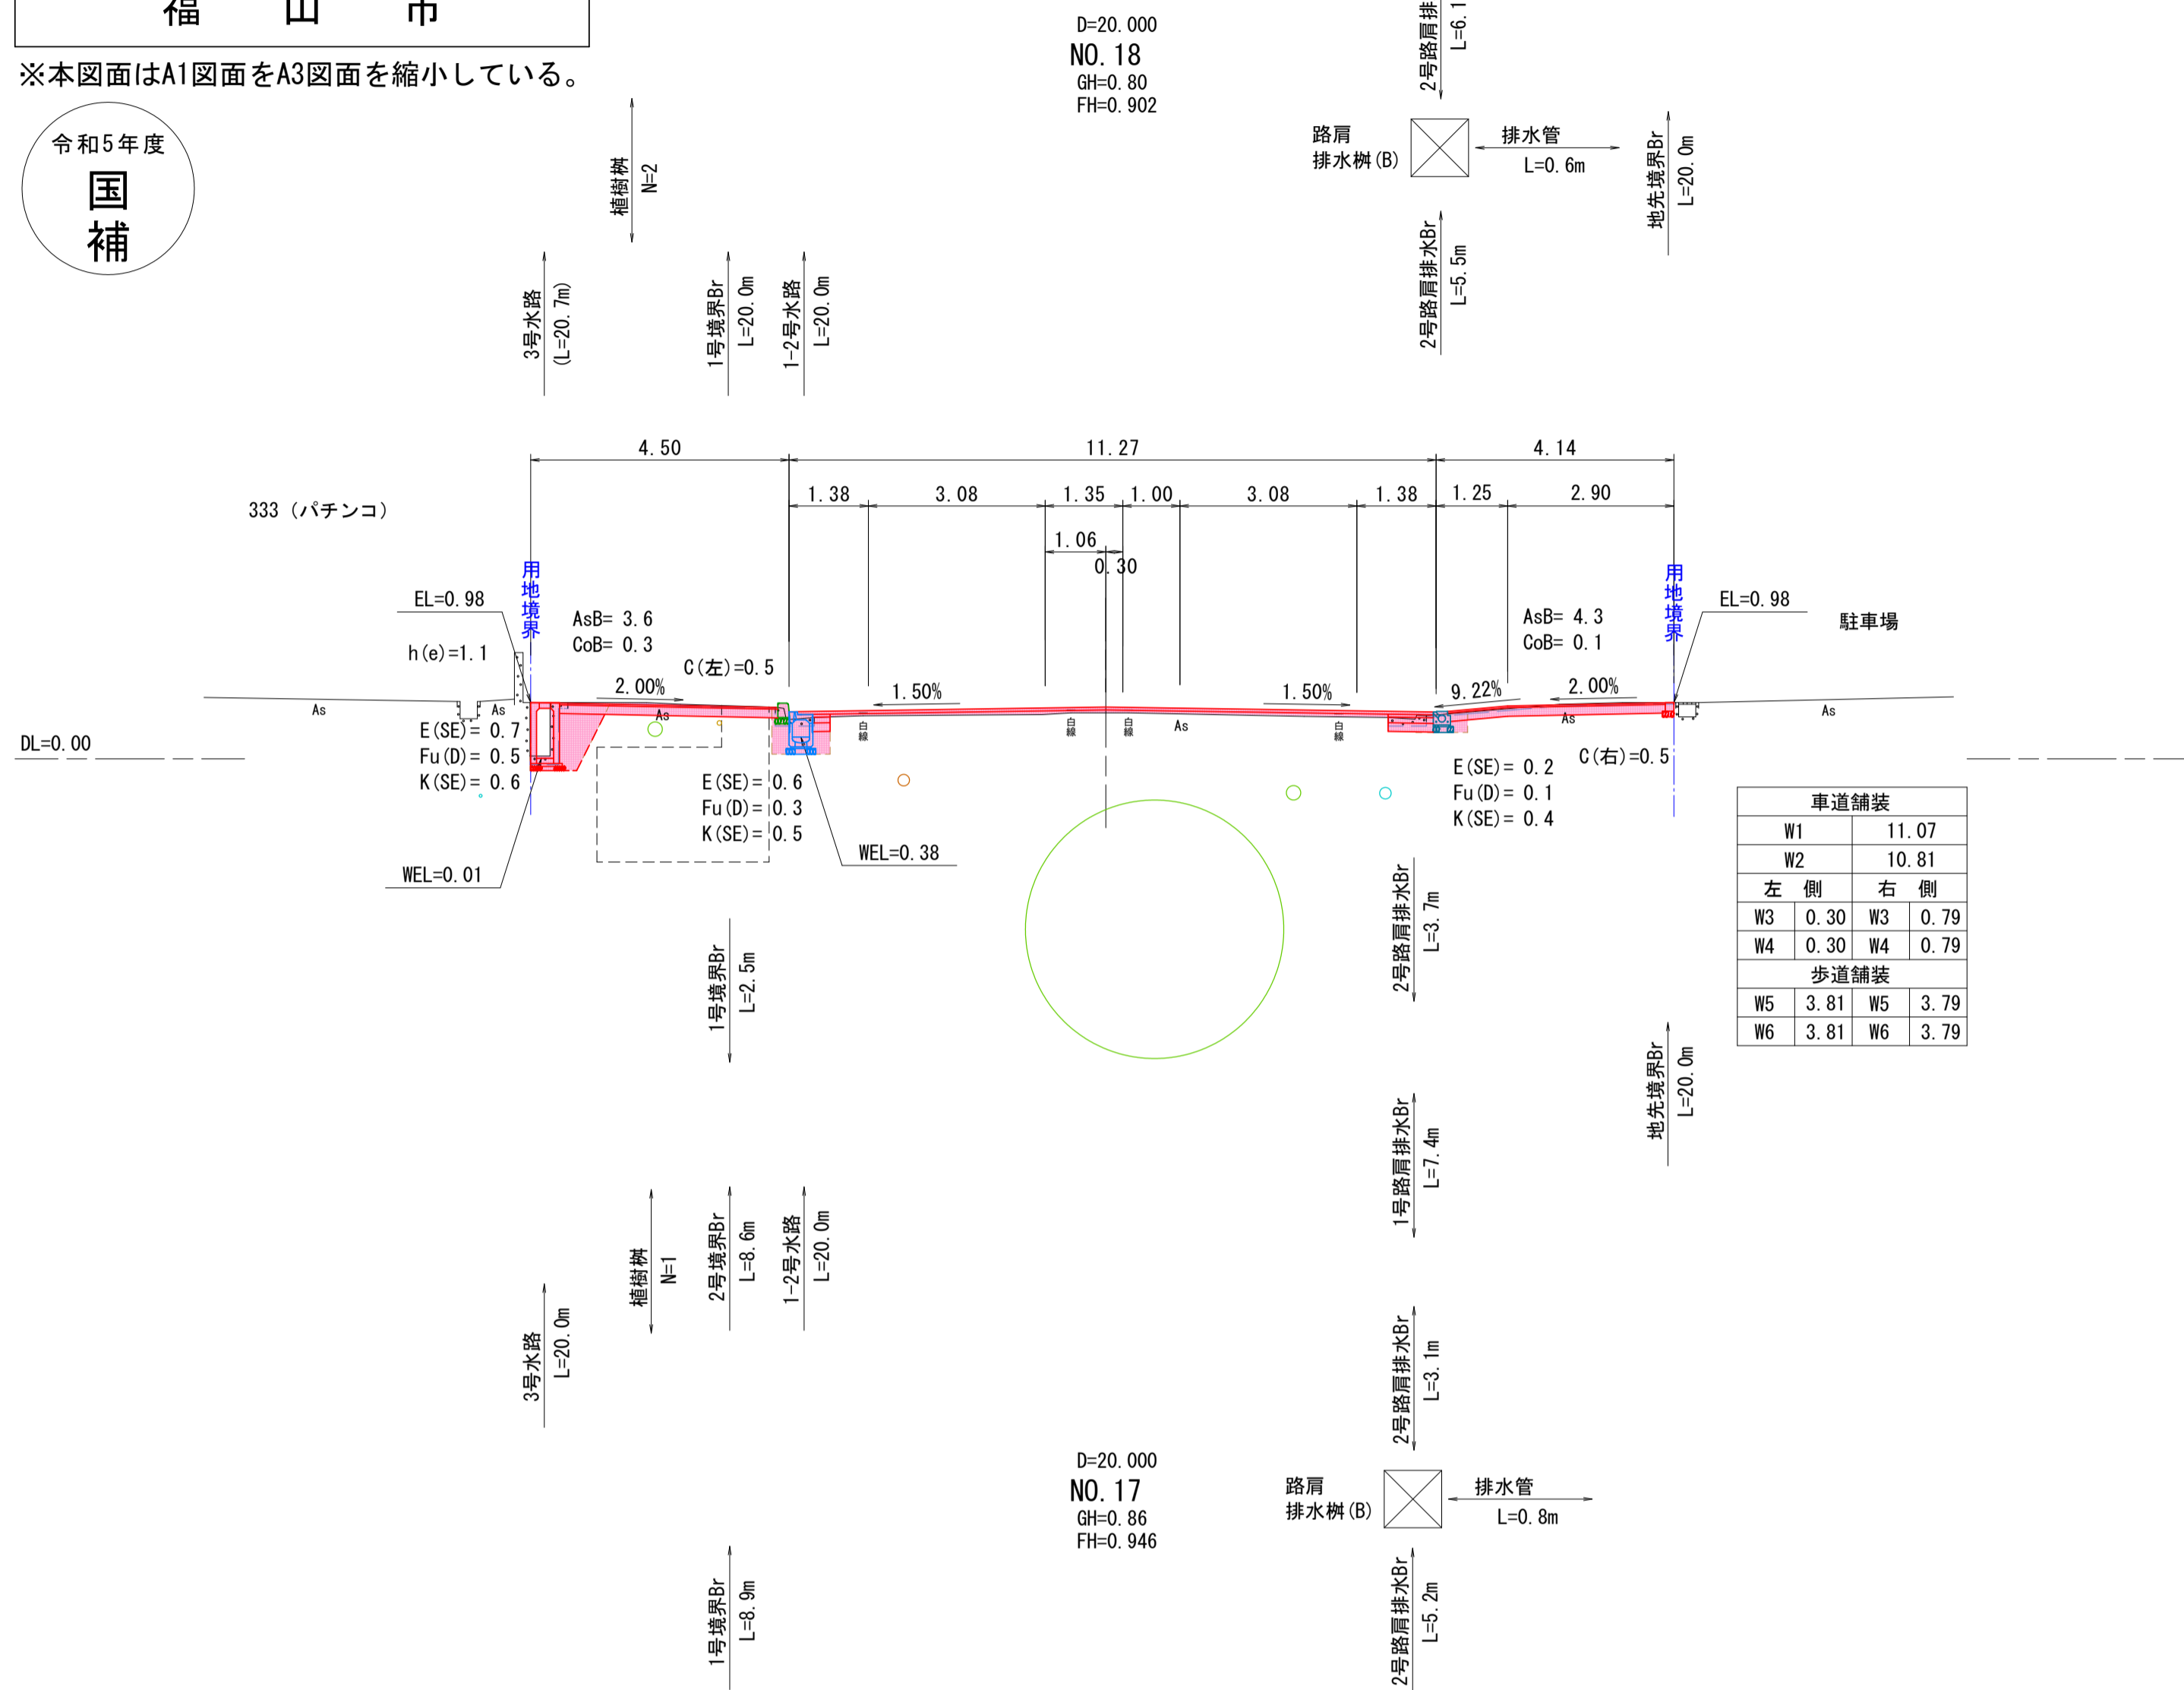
福 山 市

※本図面はA1図面をA3図面を縮小している。

令和5年度
国
補

D=20.000
NO.18
GH=0.80
FH=0.902

2号路肩排
L=6.1

路肩
排水桝(B)

排水管
L=0.6m

地先境界Br
L=20.0m

植樹桝
N=2

2号路肩排水Br
L=5.5m

3号水路
(L=20.7m)

1号境界Br
L=20.0m

1-2号水路
L=20.0m

4.50
11.27
4.14
1.38
3.08
1.35
1.00
3.08
1.38
1.25
2.90
1.06
0.30

333（パチンコ）

用地境界

EL=0.98
AsB= 3.6
CoB= 0.3
h(e)=1.1
C(左)=0.5
2.00%
1.50%
1.50%
9.22%
2.00%
AsB= 4.3
CoB= 0.1

用地境界

EL=0.98
駐車場

As
As
As
白線
白線
白線
As
白線
As
As

DL=0.00

E(SE)= 0.7
Fu(D)= 0.5
K(SE)= 0.6

E(SE)= 0.6
Fu(D)= 0.3
K(SE)= 0.5

WEL=0.38

WEL=0.01

E(SE)= 0.2
Fu(D)= 0.1
K(SE)= 0.4

C(右)=0.5

| 車道舗装 | | | |
|---|---|---|---|
| W1 | | 11.07 | |
| W2 | | 10.81 | |
| 左 側 | | 右 側 | |
| W3 | 0.30 | W3 | 0.79 |
| W4 | 0.30 | W4 | 0.79 |
| 歩道舗装 | | | |
| W5 | 3.81 | W5 | 3.79 |
| W6 | 3.81 | W6 | 3.79 |

2号路肩排水Br
L=3.7m

1号境界Br
L=2.5m

地先境界Br
L=20.0m

1号路肩排水Br
L=7.4m

植樹桝
N=1

2号境界Br
L=8.6m

1-2号水路
L=20.0m

3号水路
L=20.0m

2号路肩排水Br
L=3.1m

D=20.000
NO.17
GH=0.86
FH=0.946

路肩
排水桝(B)

排水管
L=0.8m

1号境界Br
L=8.9m

2号路肩排水Br
L=5.2m